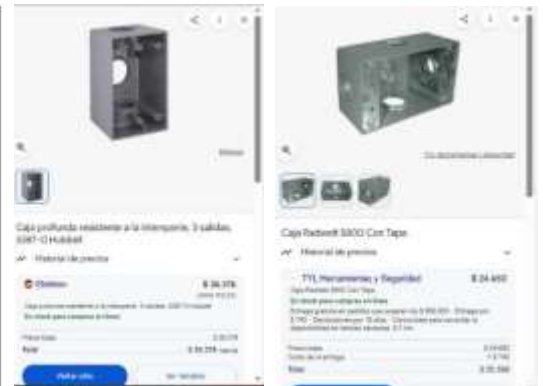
Caja profunda resistente a la intemperie, 3 salidas, 5387-0 Hubbell

Historial de precios

Dielco

$ 36.376

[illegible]

Precio total $ 36.376

Total $ 36.376

Visitar sitio

Ver detalles

Caja Rectangular 5800 Con Tapa

Historial de precios

TYL Herramientas y Seguridad

$ 24.650

Caja Rectangular 5800 Con Tapa

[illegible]

Precio total $ 24.650

Costo de envío $ 5.790

Total $ 30.440